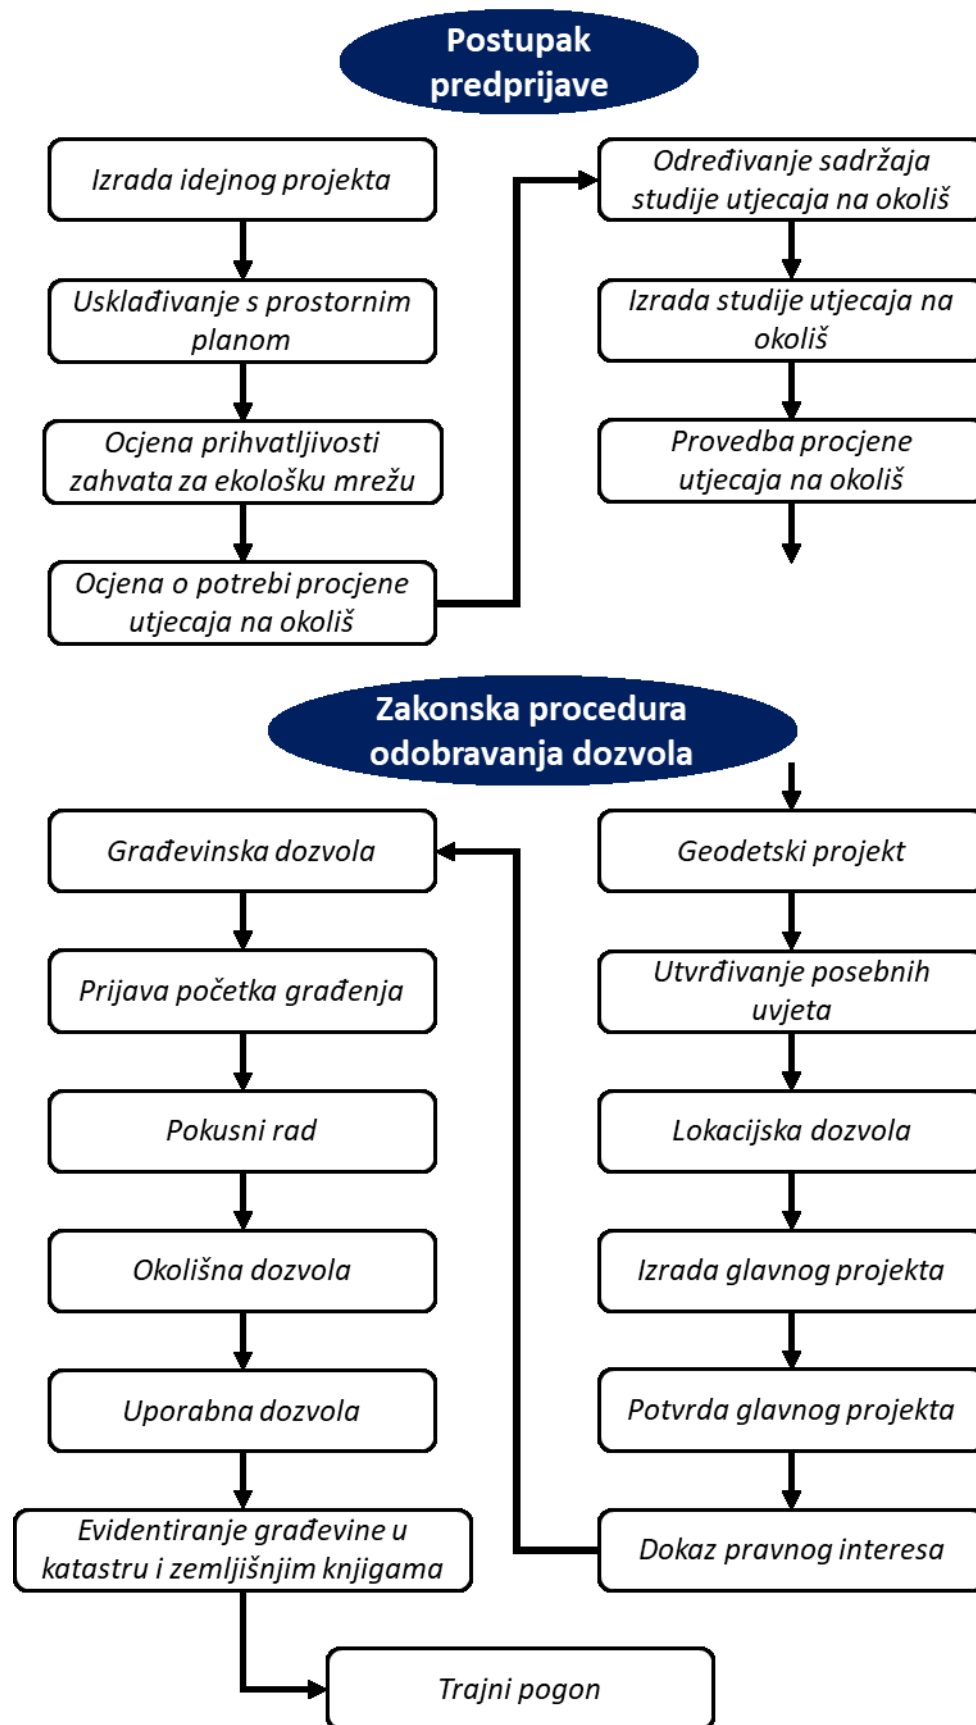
Postupak predprijave

Izrada idejnog projekta

Usklađivanje s prostornim planom

Ocjena prihvatljivosti zahvata za ekološku mrežu

Ocjena o potrebi procjene utjecaja na okoliš

Određivanje sadržaja studije utjecaja na okoliš

Izrada studije utjecaja na okoliš

Provedba procjene utjecaja na okoliš

Zakonska procedura odobravanja dozvola

Geodetski projekt

Utvrđivanje posebnih uvjeta

Lokacijska dozvola

Izrada glavnog projekta

Potvrda glavnog projekta

Dokaz pravnog interesa

Građevinska dozvola

Prijava početka građenja

Pokusni rad

Okolišna dozvola

Uporabna dozvola

Evidentiranje građevine u katastru i zemljišnjim knjigama

Trajni pogon